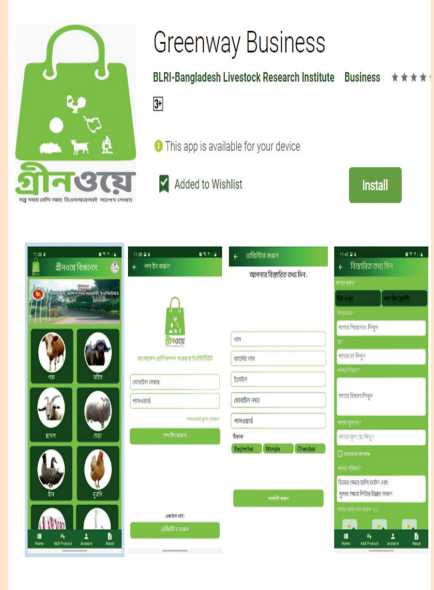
গ্রীনওয়ে

Greenway Business

BLRI-Bangladesh Livestock Research Institute Business

3+

This app is available for your device

Added to Wishlist

Install

গ্রীনওয়ে বিজনেস

লগ ইন করুন

রেজিস্টার করুন

আপনার বিস্তারিত তথ্য দিন:

বিজ্ঞাপন তথ্য দিন

গরু

মহিষ

ছাগল

ভেড়া

হাঁস

মুরগি

মোবাইল নাম্বার

পাসওয়ার্ড

লগ ইন করুন

রেজিস্টার করুন

নাম

খামারের নাম

ইমেইল

মোবাইল নম্বর

পাসওয়ার্ড

Bagherhat

Mongla

Chandpur

রেজিস্টার করুন

Home

Add Product

Account

About